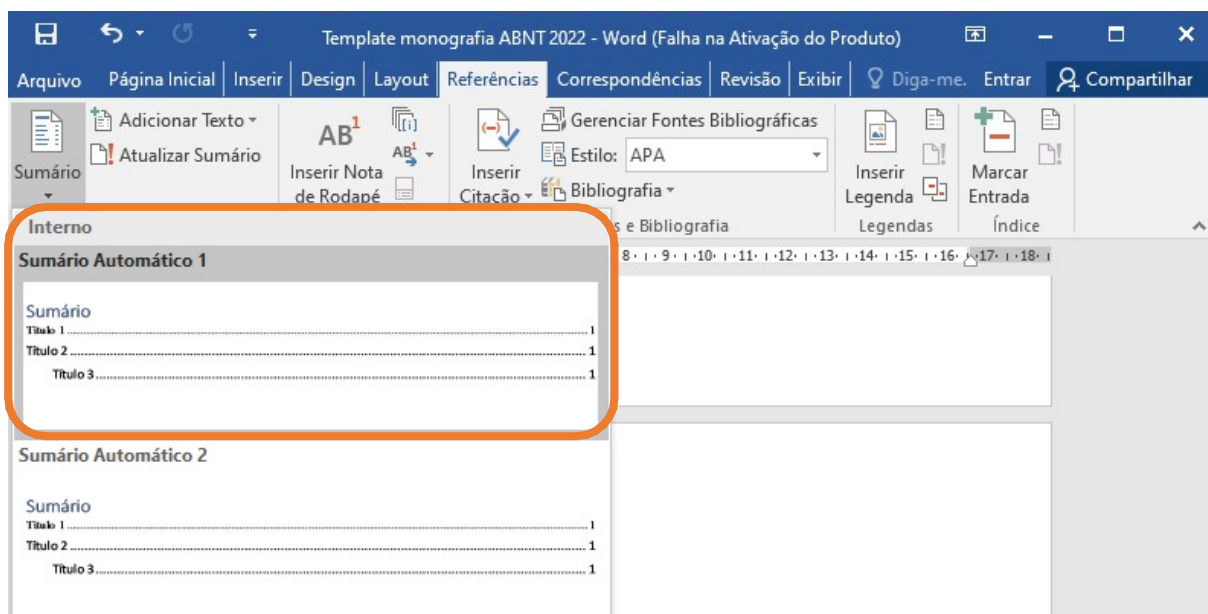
Template monografia ABNT 2022 - Word (Falha na Ativação do Produto)

Arquivo Página Inicial Inserir Design Layout Referências Correspondências Revisão Exibir Diga-me. Entrar Compartilhar

Sumário

Adicionar Texto

Atualizar Sumário

AB$^1$

Inserir Nota de Rodapé

Inserir Citação

Gerenciar Fontes Bibliográficas

Estilo: APA

Bibliografia

s e Bibliografia

Inserir Legenda

Legendas

Marcar Entrada

Índice

Interno

Sumário Automático 1

Sumário
Título 1 ........ 1
Título 2 ........ 1
Título 3 ........ 1

Sumário Automático 2

Sumário
Título 1 ........ 1
Título 2 ........ 1
Título 3 ........ 1

8 · 9 · 10 · 11 · 12 · 13 · 14 · 15 · 16 · 17 · 18